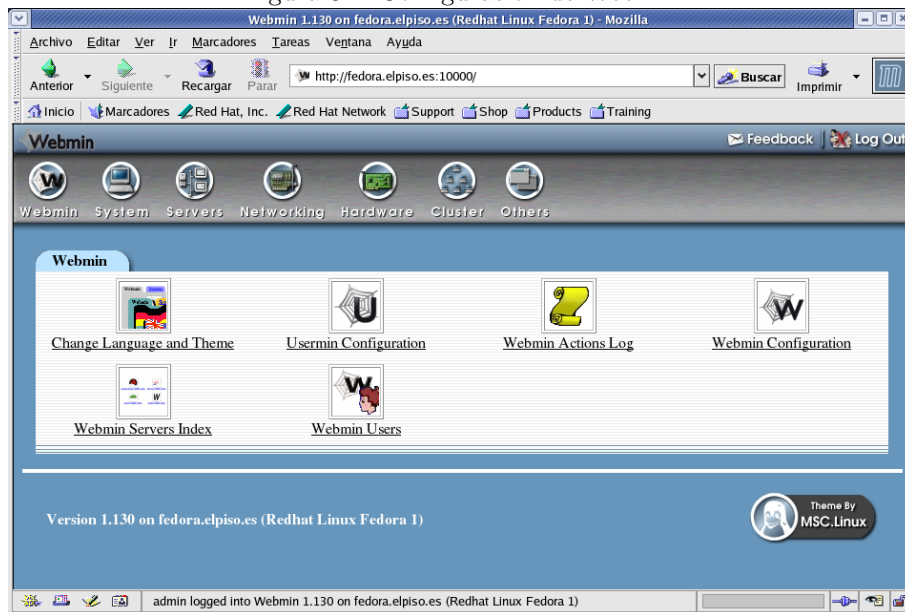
Webmin 1.130 on fedora.elpiso.es (Redhat Linux Fedora 1) - Mozilla

Archivo Editar Ver Ir Marcadores Tareas Ventana Ayuda

Anterior Siguiente Recargar Parar http://fedora.elpiso.es:10000/ Buscar Imprimir

Inicio Marcadores Red Hat, Inc. Red Hat Network Support Shop Products Training

Webmin

Feedback Log Out

Webmin System Servers Networking Hardware Cluster Others

Webmin

Change Language and Theme

Usermin Configuration

Webmin Actions Log

Webmin Configuration

Webmin Servers Index

Webmin Users

Version 1.130 on fedora.elpiso.es (Redhat Linux Fedora 1)

Theme By MSC.Linux

admin logged into Webmin 1.130 on fedora.elpiso.es (Redhat Linux Fedora 1)